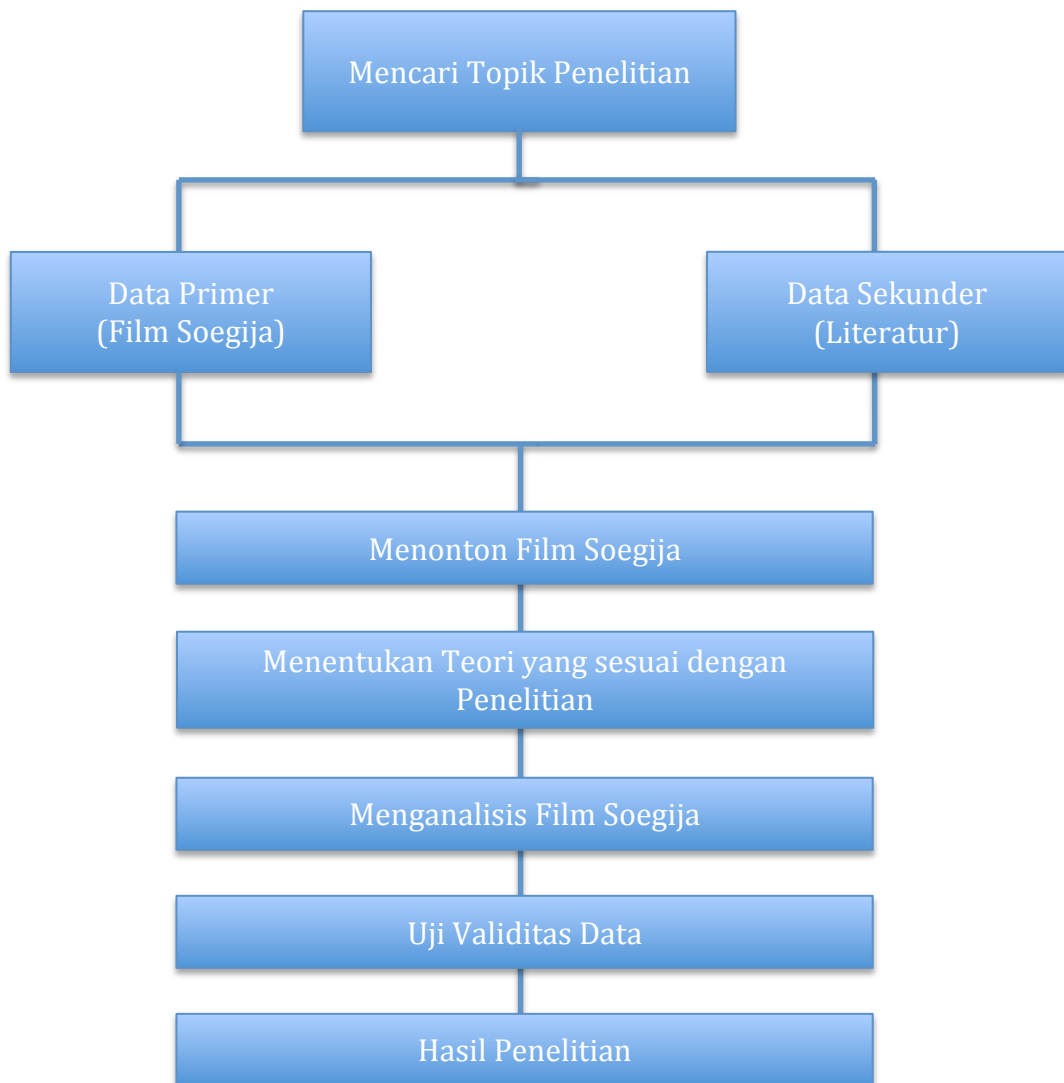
Mencari Topik Penelitian

Data Primer
(Film Soegija)

Data Sekunder
(Literatur)

Menonton Film Soegija

Menentukan Teori yang sesuai dengan Penelitian

Menganalisis Film Soegija

Uji Validitas Data

Hasil Penelitian